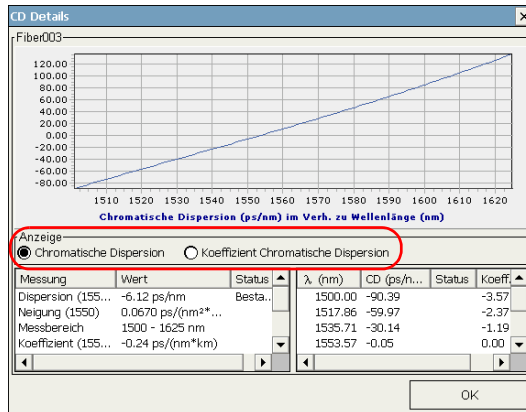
CD Details

Fiber003

120.00
100.00
80.00
60.00
40.00
20.00
0.00
-20.00
-40.00
-60.00
-80.00

1510 1520 1530 1540 1550 1560 1570 1580 1590 1600 1610 1620

Chromatische Dispersion (ps/nm) im Verh. zu Wellenlänge (nm)

Anzeige
Chromatische Dispersion
Koeffizient Chromatische Dispersion

| Messung | Wert | Status |
|---|---|---|
| Dispersion (155... | -6.12 ps/nm | Besta... |
| Neigung (1550) | 0.0670 ps/(nm²*... | |
| Messbereich | 1500 - 1625 nm | |
| Koeffizient (155... | -0.24 ps/(nm*km) | |

| λ (nm) | CD (ps/n... | Status | Koeff... |
|---|---|---|---|
| 1500.00 | -90.39 | | -3.57 |
| 1517.86 | -59.97 | | -2.37 |
| 1535.71 | -30.14 | | -1.19 |
| 1553.57 | -0.05 | | 0.00 |

OK